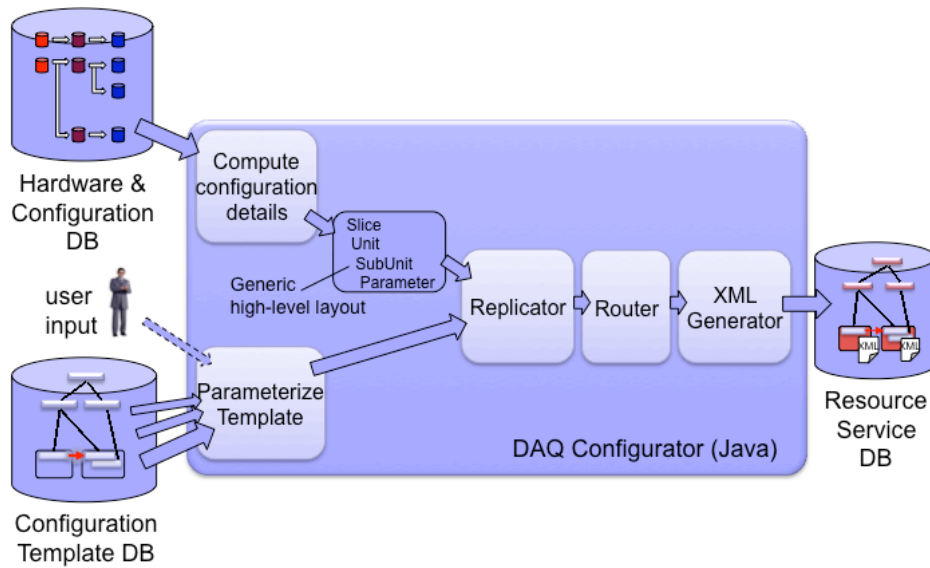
Hardware & Configuration DB

Compute configuration details

Slice
Unit
SubUnit
Parameter

Generic high-level layout

user input

Parameterize Template

Replicator

Router

XML Generator

DAQ Configurator (Java)

XML

XML

Resource Service DB

Configuration Template DB